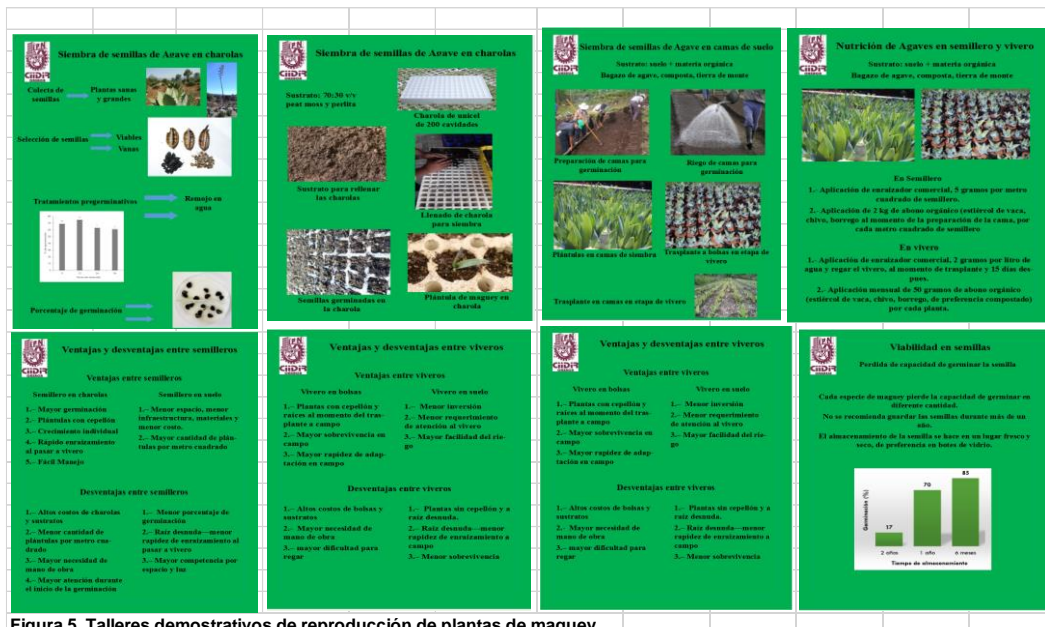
CIIDIR

Siembra de semillas de Agave en charolas

Colecta de semillas
Plantas sanas y grandes

Selección de semillas
Viables
Vanas

Tratamientos pregerminativos
Remojo en agua

Porcentaje de germinación

CIIDIR

Siembra de semillas de Agave en charolas

Sustrato: 70:30 v/v peat moss y perlita

Charola de unicel de 200 cavidades

Sustrato para rellenar las charolas

Llenado de charola para siembra

Semillas germinadas en la charola

Plántula de maguey en charola

CIIDIR

Siembra de semillas de Agave en camas de suelo

Sustrato: suelo + materia orgánica
Bagazo de agave, composta, tierra de monte

Preparación de camas para germinación

Riego de camas para germinación

Plántulas en camas de siembra

Trasplante a bolsas en etapa de vivero

Trasplante en camas en etapa de vivero

CIIDIR

Nutrición de Agaves en semillero y vivero

Sustrato: suelo + materia orgánica
Bagazo de agave, composta, tierra de monte

En Semillero
1.- Aplicación de enraizador comercial, 5 gramos por metro cuadrado de semillero.
2.- Aplicación de 2 kg de abono orgánico (estiércol de vaca, chivo, borrego al momento de la preparación de la cama, por cada metro cuadrado de semillero

En vivero
1.- Aplicación de enraizador comercial, 2 gramos por litro de agua y regar el vivero, al momento de trasplante y 15 días después.
2.- Aplicación mensual de 50 gramos de abono orgánico (estiércol de vaca, chivo, borrego, de preferencia compostado) por cada planta.

CIIDIR

Ventajas y desventajas entre semilleros

Ventajas entre semilleros

Semillero en charolas
1.- Mayor germinación
2.- Plántulas con cepellón
3.- Crecimiento individual
4.- Rápido enraizamiento al pasar a vivero
5.- Fácil Manejo

Semillero en suelo
1.- Menor espacio, menor infraestructura, materiales y menor costo.
2.- Mayor cantidad de plántulas por metro cuadrado

Desventajas entre semilleros

1.- Altos costos de charolas y sustratos
2.- Menor cantidad de plántulas por metro cuadrado
3.- Mayor necesidad de mano de obra
4.- Mayor atención durante el inicio de la germinación

1.- Menor porcentaje de germinación
2.- Raíz desnuda—menor rapidez de enraizamiento al pasar a vivero
3.- Mayor competencia por espacio y luz

CIIDIR

Ventajas y desventajas entre viveros

Ventajas entre viveros

Vivero en bolsas
1.- Plantas con cepellón y raíces al momento del trasplante a campo
2.- Mayor sobrevivencia en campo
3.- Mayor rapidez de adaptación en campo

Vivero en suelo
1.- Menor inversión
2.- Menor requerimiento de atención al vivero
3.- Mayor facilidad del riego

Desventajas entre viveros

1.- Altos costos de bolsas y sustratos
2.- Mayor necesidad de mano de obra
3.- mayor dificultad para regar

1.- Plantas sin cepellón y a raíz desnuda.
2.- Raíz desnuda—menor rapidez de enraizamiento a campo
3.- Menor sobrevivencia

CIIDIR

Ventajas y desventajas entre viveros

Ventajas entre viveros

Vivero en bolsas
1.- Plantas con cepellón y raíces al momento del trasplante a campo
2.- Mayor sobrevivencia en campo
3.- Mayor rapidez de adaptación en campo

Vivero en suelo
1.- Menor inversión
2.- Menor requerimiento de atención al vivero
3.- Mayor facilidad del riego

Desventajas entre viveros

1.- Altos costos de bolsas y sustratos
2.- Mayor necesidad de mano de obra
3.- mayor dificultad para regar

1.- Plantas sin cepellón y a raíz desnuda.
2.- Raíz desnuda—menor rapidez de enraizamiento a campo
3.- Menor sobrevivencia

CIIDIR

Viabilidad en semillas

Perdida de capacidad de germinar la semilla

Cada especie de maguey pierde la capacidad de germinar en diferente cantidad.
No se recomienda guardar las semillas durante más de un año.
El almacenamiento de la semilla se hace en un lugar fresco y seco, de preferencia en botes de vidrio.

Germinación (%)
17
70
85
2 años
1 año
6 meses
Tiempo de almacenamiento

Figura 5. Talleres demostrativos de reproducción de plantas de maguey.